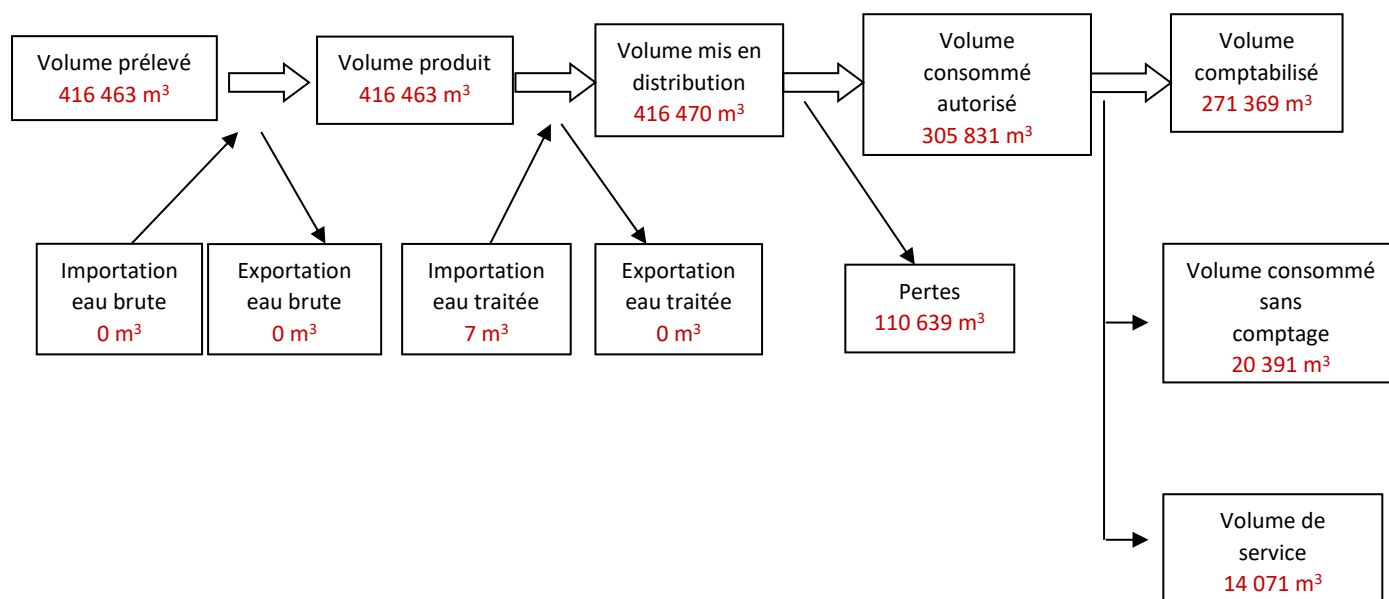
Volume prélevé
416 463 m$^3$

Volume produit
416 463 m$^3$

Volume mis en distribution
416 470 m$^3$

Volume consommé autorisé
305 831 m$^3$

Volume comptabilisé
271 369 m$^3$

Importation eau brute
0 m$^3$

Exportation eau brute
0 m$^3$

Importation eau traitée
7 m$^3$

Exportation eau traitée
0 m$^3$

Pertes
110 639 m$^3$

Volume consommé sans comptage
20 391 m$^3$

Volume de service
14 071 m$^3$